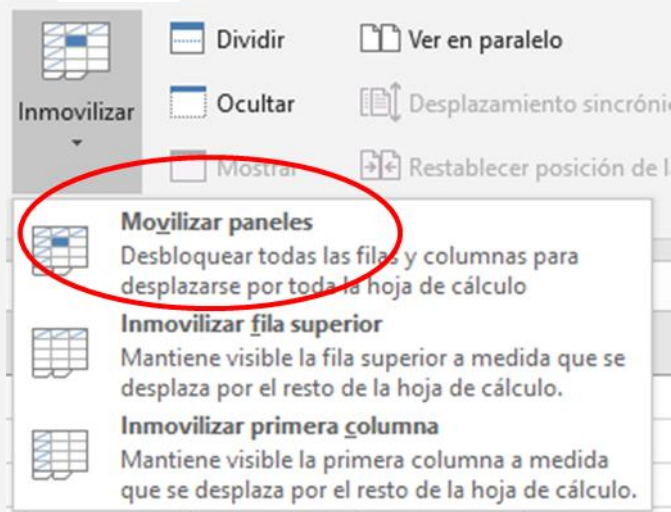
Inmovilizar

Dividir

Ocultar

Mostrar

Ver en paralelo

Desplazamiento sincróni

Restablecer posición de la

Movilizar paneles
Desbloquear todas las filas y columnas para desplazarse por toda la hoja de cálculo

Inmovilizar fila superior
Mantiene visible la fila superior a medida que se desplaza por el resto de la hoja de cálculo.

Inmovilizar primera columna
Mantiene visible la primera columna a medida que se desplaza por el resto de la hoja de cálculo.